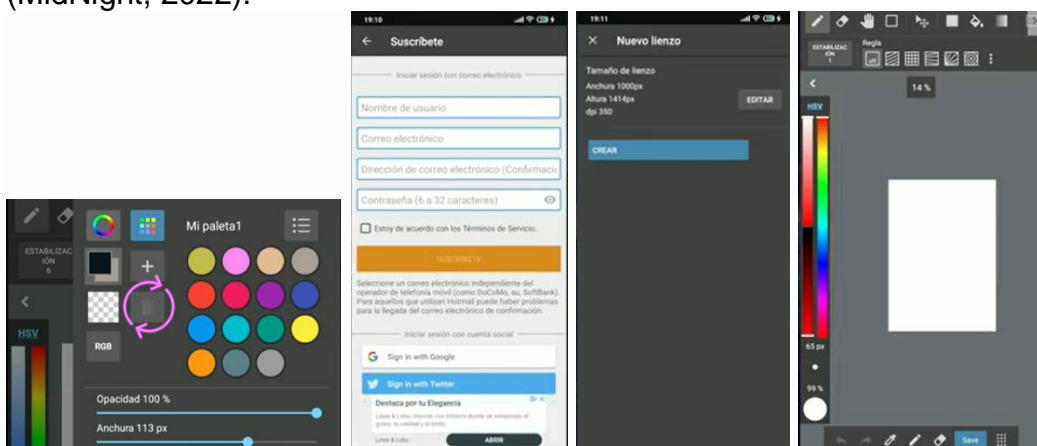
(MidNight, 2022).

ESTABILIZACIÓN 6

HSV

Mi paleta1

RGB

Opacidad 100 %

Anchura 113 px

19:10

Suscribete

Iniciar sesión con correo electrónico

Nombre de usuario

Correo electrónico

Dirección de correo electrónico (Confirmación)

Contraseña (6 a 32 caracteres)

Estoy de acuerdo con los Términos de Servicio.

SUSCRIBETE

Seleccione un correo electrónico independiente del operador de telefonía móvil (como DoCoMo, au, SoftBank). Para aquellos que utilizan Hotmail puede haber problemas para la llegada del correo electrónico de confirmación.

Iniciar sesión con cuenta social

Sign in with Google

Sign in with Twitter

Destaca por tu Elegancia

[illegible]

ABRIR

19:11

Nuevo lienzo

Tamaño de lienzo

Anchura 1000px

Altura 1414px

dpi 350

EDITAR

CREAR

ESTABILIZACIÓN 1

Regla

14 %

HSV

65 px

99 %

Save